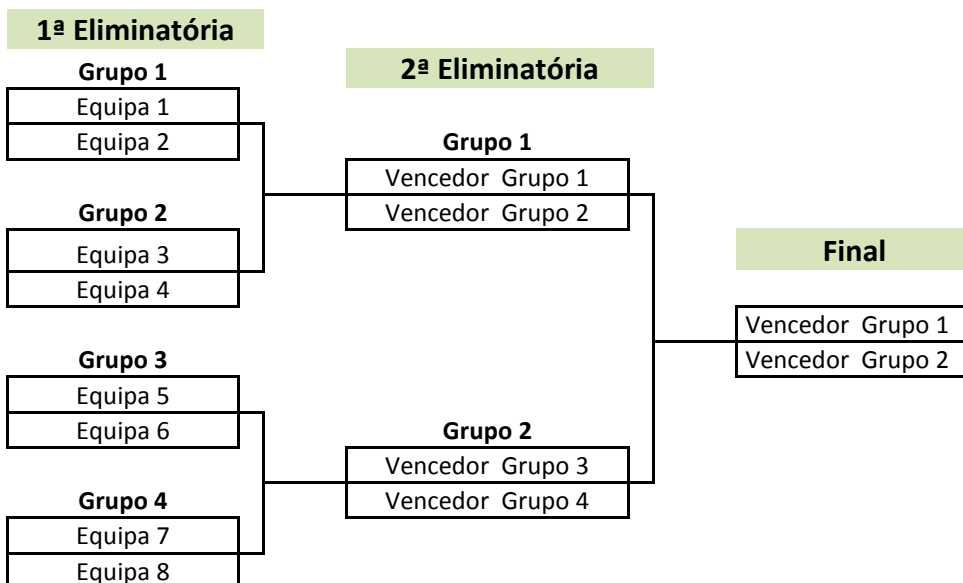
1ª Eliminatória

Grupo 1
Equipa 1
Equipa 2

Grupo 2
Equipa 3
Equipa 4

Grupo 3
Equipa 5
Equipa 6

Grupo 4
Equipa 7
Equipa 8

2ª Eliminatória

Grupo 1
Vencedor Grupo 1
Vencedor Grupo 2

Grupo 2
Vencedor Grupo 3
Vencedor Grupo 4

Final

Vencedor Grupo 1
Vencedor Grupo 2